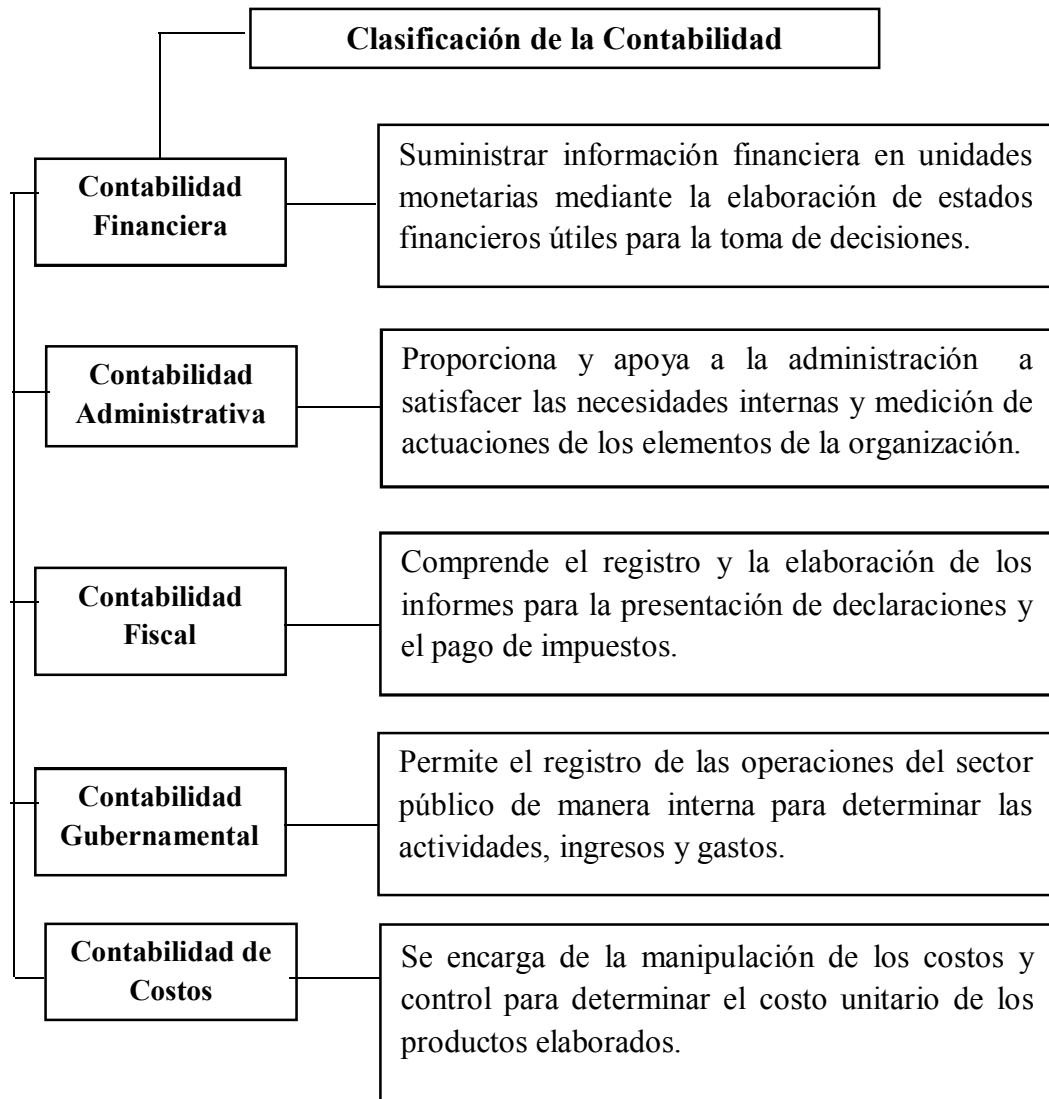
Clasificación de la Contabilidad

Contabilidad Financiera

Suministrar información financiera en unidades monetarias mediante la elaboración de estados financieros útiles para la toma de decisiones.

Contabilidad Administrativa

Proporciona y apoya a la administración a satisfacer las necesidades internas y medición de actuaciones de los elementos de la organización.

Contabilidad Fiscal

Comprende el registro y la elaboración de los informes para la presentación de declaraciones y el pago de impuestos.

Contabilidad Gubernamental

Permite el registro de las operaciones del sector público de manera interna para determinar las actividades, ingresos y gastos.

Contabilidad de Costos

Se encarga de la manipulación de los costos y control para determinar el costo unitario de los productos elaborados.